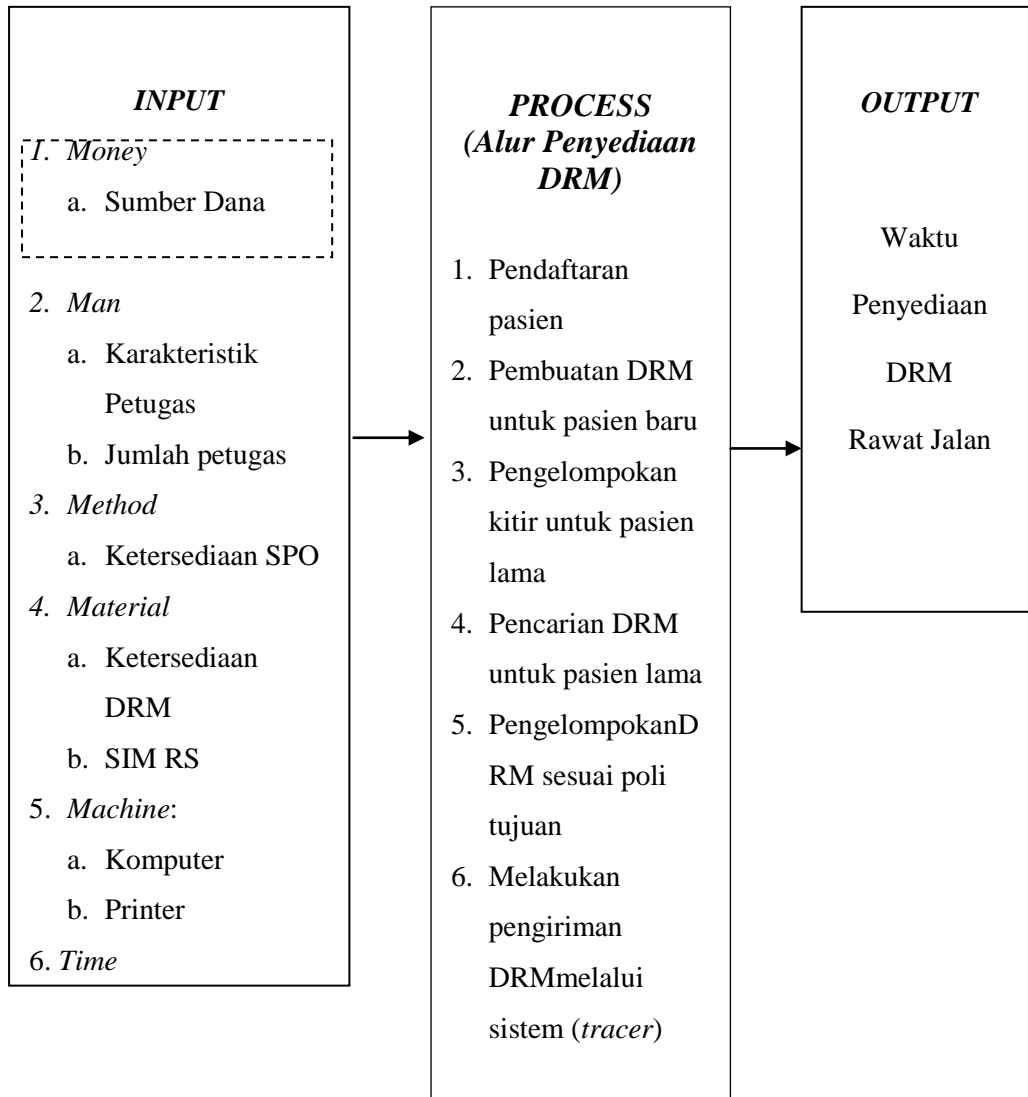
*INPUT*

*1. Money*
a. Sumber Dana

*2. Man*
a. Karakteristik Petugas
b. Jumlah petugas

*3. Method*
a. Ketersediaan SPO

*4. Material*
a. Ketersediaan DRM
b. SIM RS

5. *Machine*:
a. Komputer
b. Printer

6. *Time*

*PROCESS (Alur Penyediaan DRM)*

1. Pendaftaran pasien
2. Pembuatan DRM untuk pasien baru
3. Pengelompokan kitir untuk pasien lama
4. Pencarian DRM untuk pasien lama
5. PengelompokanDRM sesuai poli tujuan
6. Melakukan pengiriman DRMmelalui sistem (*tracer*)

*OUTPUT*

Waktu Penyediaan DRM Rawat Jalan